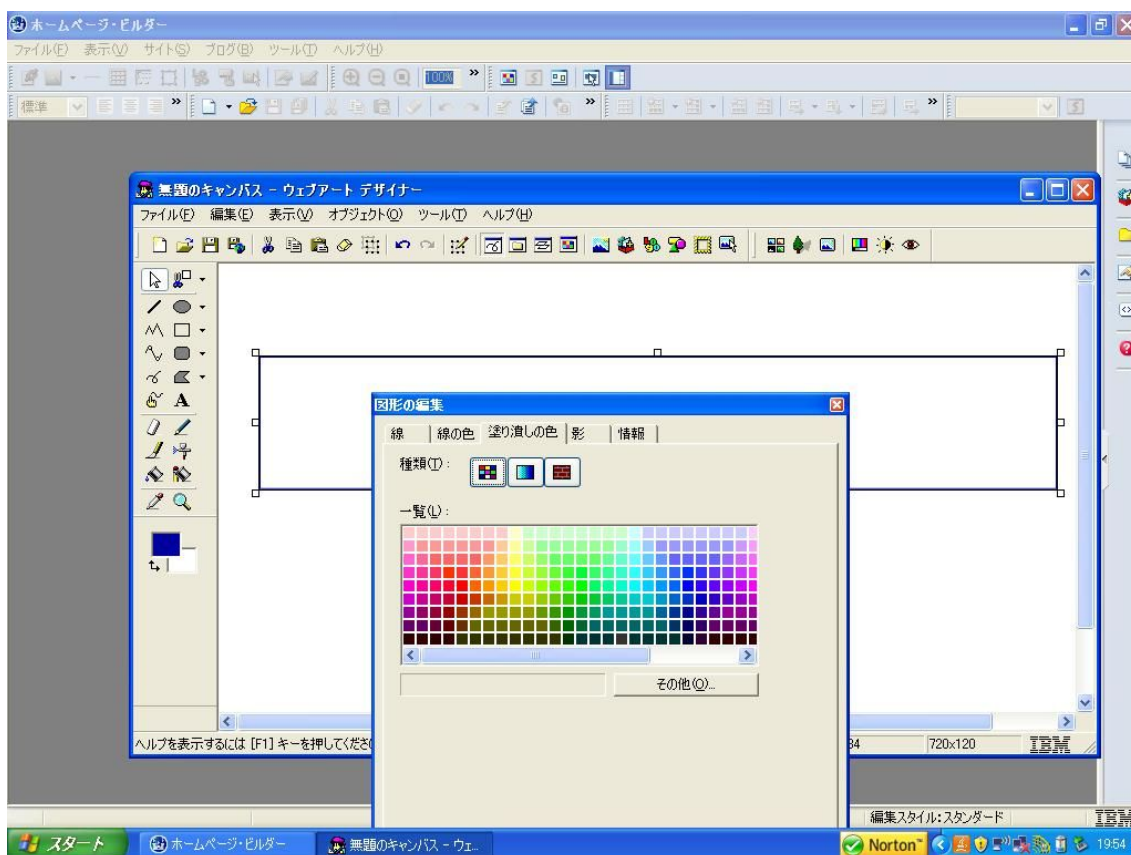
ホームページ・ビルダー
ファイル(F) 表示(V) サイト(S) ブログ(B) ツール(T) ヘルプ(H)
100%
標準

無題のキャンバス - ウェブアート デザイナー
ファイル(F) 編集(E) 表示(V) オブジェクト(O) ツール(T) ヘルプ(H)

図形の編集
線 | 線の色 | 塗り潰しの色 | 影 | 情報
種類(T):
一覧(L):
その他(O)...

ヘルプを表示するには [F1] キーを押してください
34
720x120
IBM

編集スタイル:スタンダード
IBM

スタート
ホームページ・ビルダー
無題のキャンバス - ウェ...
Norton
19:54